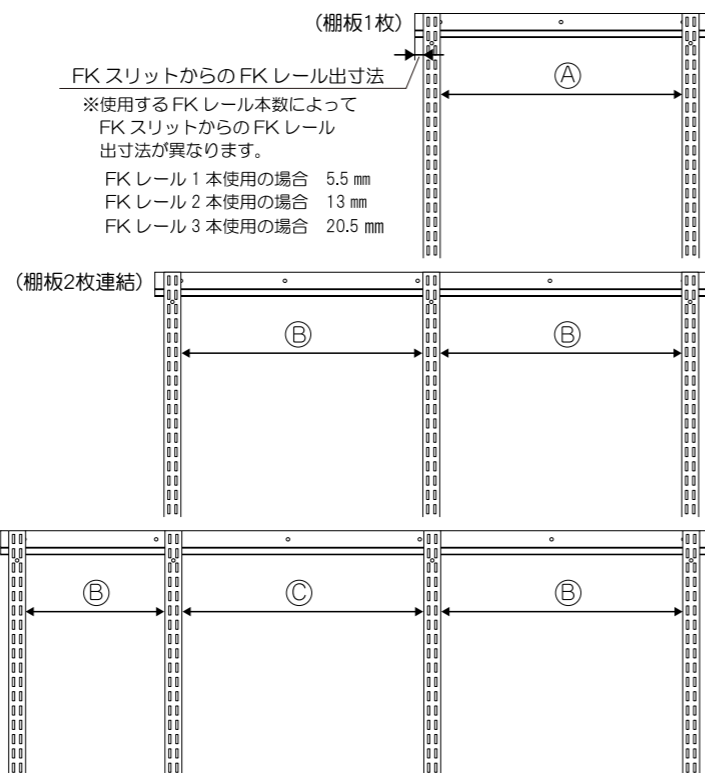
（棚板1枚）

FK スリットからの FK レール出寸法

※使用する FK レール本数によって FK スリットからの FK レール出寸法が異なります。

FK レール 1 本使用の場合　5.5 ㎜
FK レール 2 本使用の場合　13 ㎜
FK レール 3 本使用の場合　20.5 ㎜

Ⓐ

（棚板2枚連結）

Ⓑ Ⓑ

Ⓑ Ⓒ Ⓑ